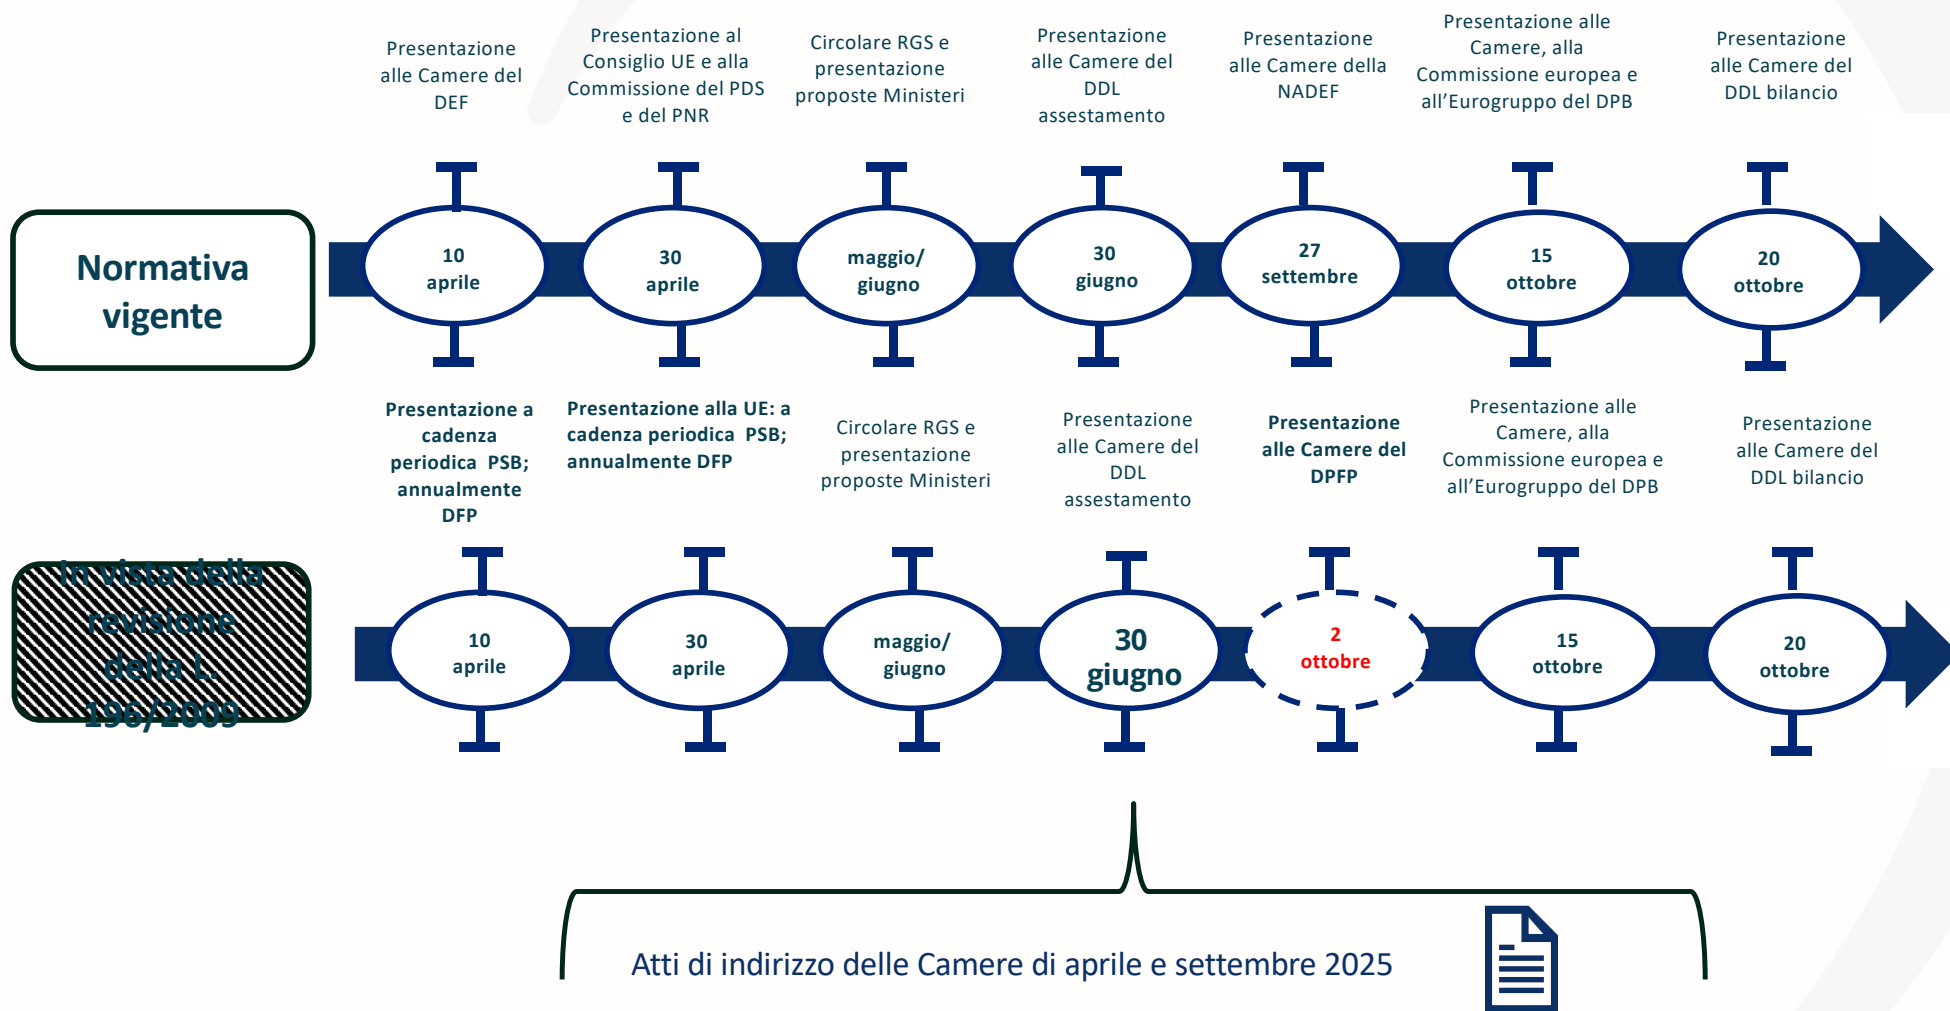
Presentazione alle Camere del DEF

Presentazione al Consiglio UE e alla Commissione del PDS e del PNR

Circolare RGS e presentazione proposte Ministeri

Presentazione alle Camere del DDL assestamento

Presentazione alle Camere della NADEF

Presentazione alle Camere, alla Commissione europea e all'Eurogruppo del DPB

Presentazione alle Camere del DDL bilancio

Normativa vigente

10 aprile

30 aprile

maggio/ giugno

30 giugno

27 settembre

15 ottobre

20 ottobre

Presentazione a cadenza periodica PSB; annualmente DFP

Presentazione alla UE: a cadenza periodica PSB; annualmente DFP

Circolare RGS e presentazione proposte Ministeri

Presentazione alle Camere del DDL assestamento

Presentazione alle Camere del DPFP

Presentazione alle Camere, alla Commissione europea e all'Eurogruppo del DPB

Presentazione alle Camere del DDL bilancio

In vista della revisione della L. 196/2009

10 aprile

30 aprile

maggio/ giugno

30 giugno

2 ottobre

15 ottobre

20 ottobre

Atti di indirizzo delle Camere di aprile e settembre 2025